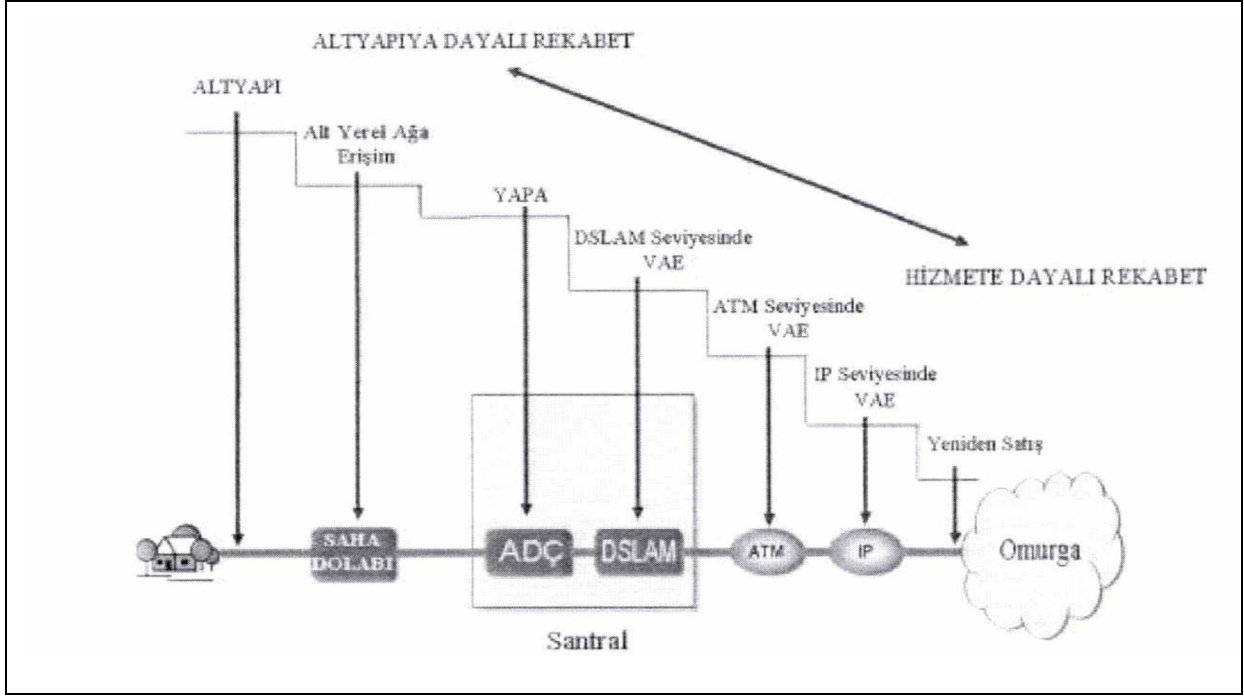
ALTYAPIYA DAYALI REKABET

ALTYAPI

Alt Yerel Ağa Erişim

YAPA

DSLAM Seviyesinde VAE

HİZMETE DAYALI REKABET

ATM Seviyesinde VAE

IP Seviyesinde VAE

Yeniden Satış

SAHA DOLABI

ADÇ

DSLAM

ATM

IP

Omurga

Santral